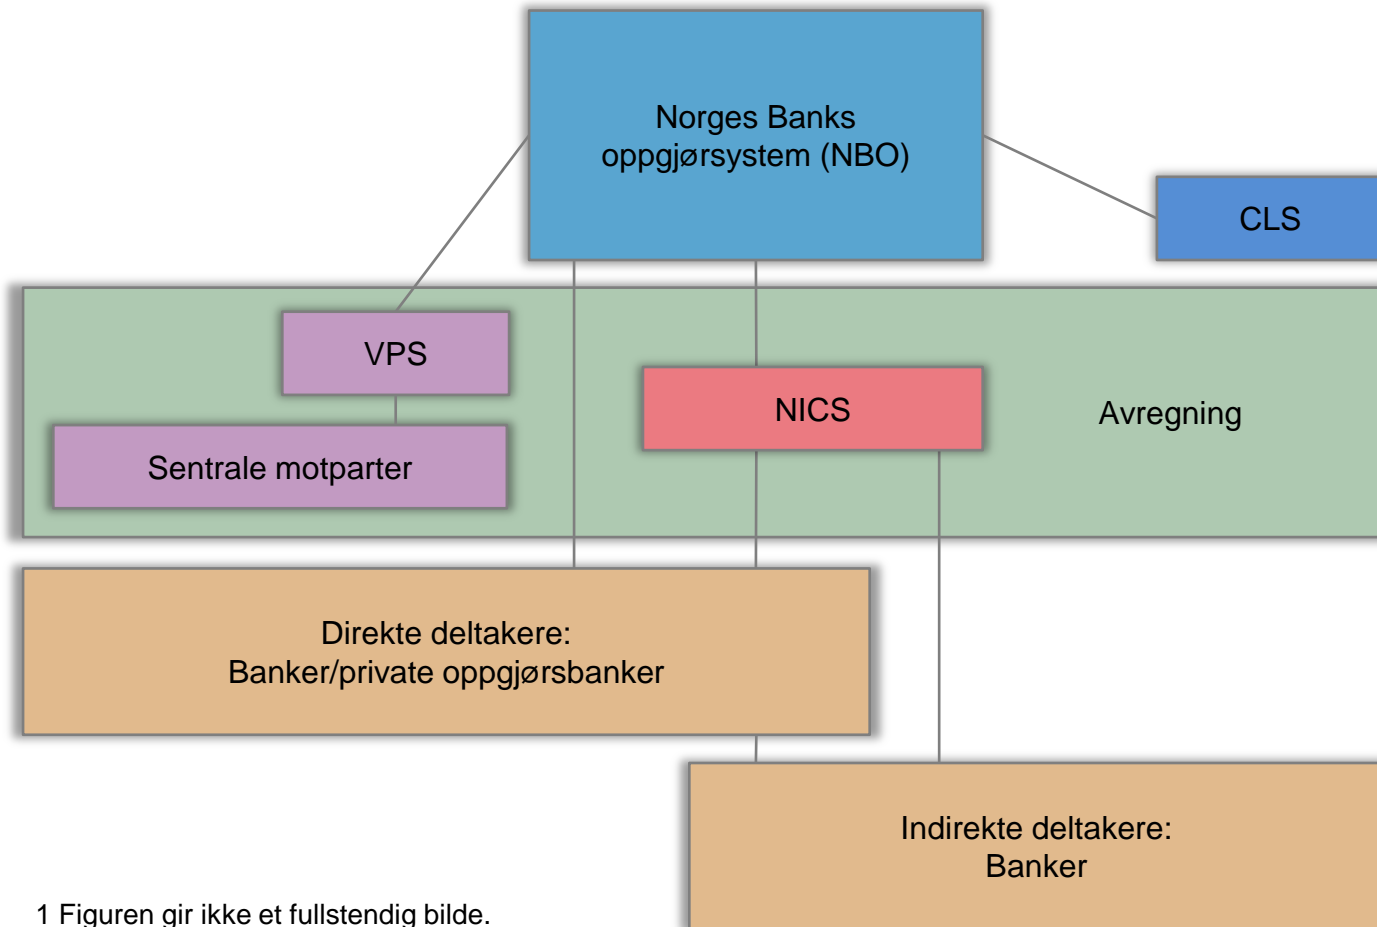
Norges Banks oppgjørsystem (NBO)

CLS

VPS

Sentrale motparter

NICS

Avregning

Direkte deltakere:
Banker/private oppgjørsbanker

Indirekte deltakere:
Banker

1 Figuren gir ikke et fullstendig bilde.